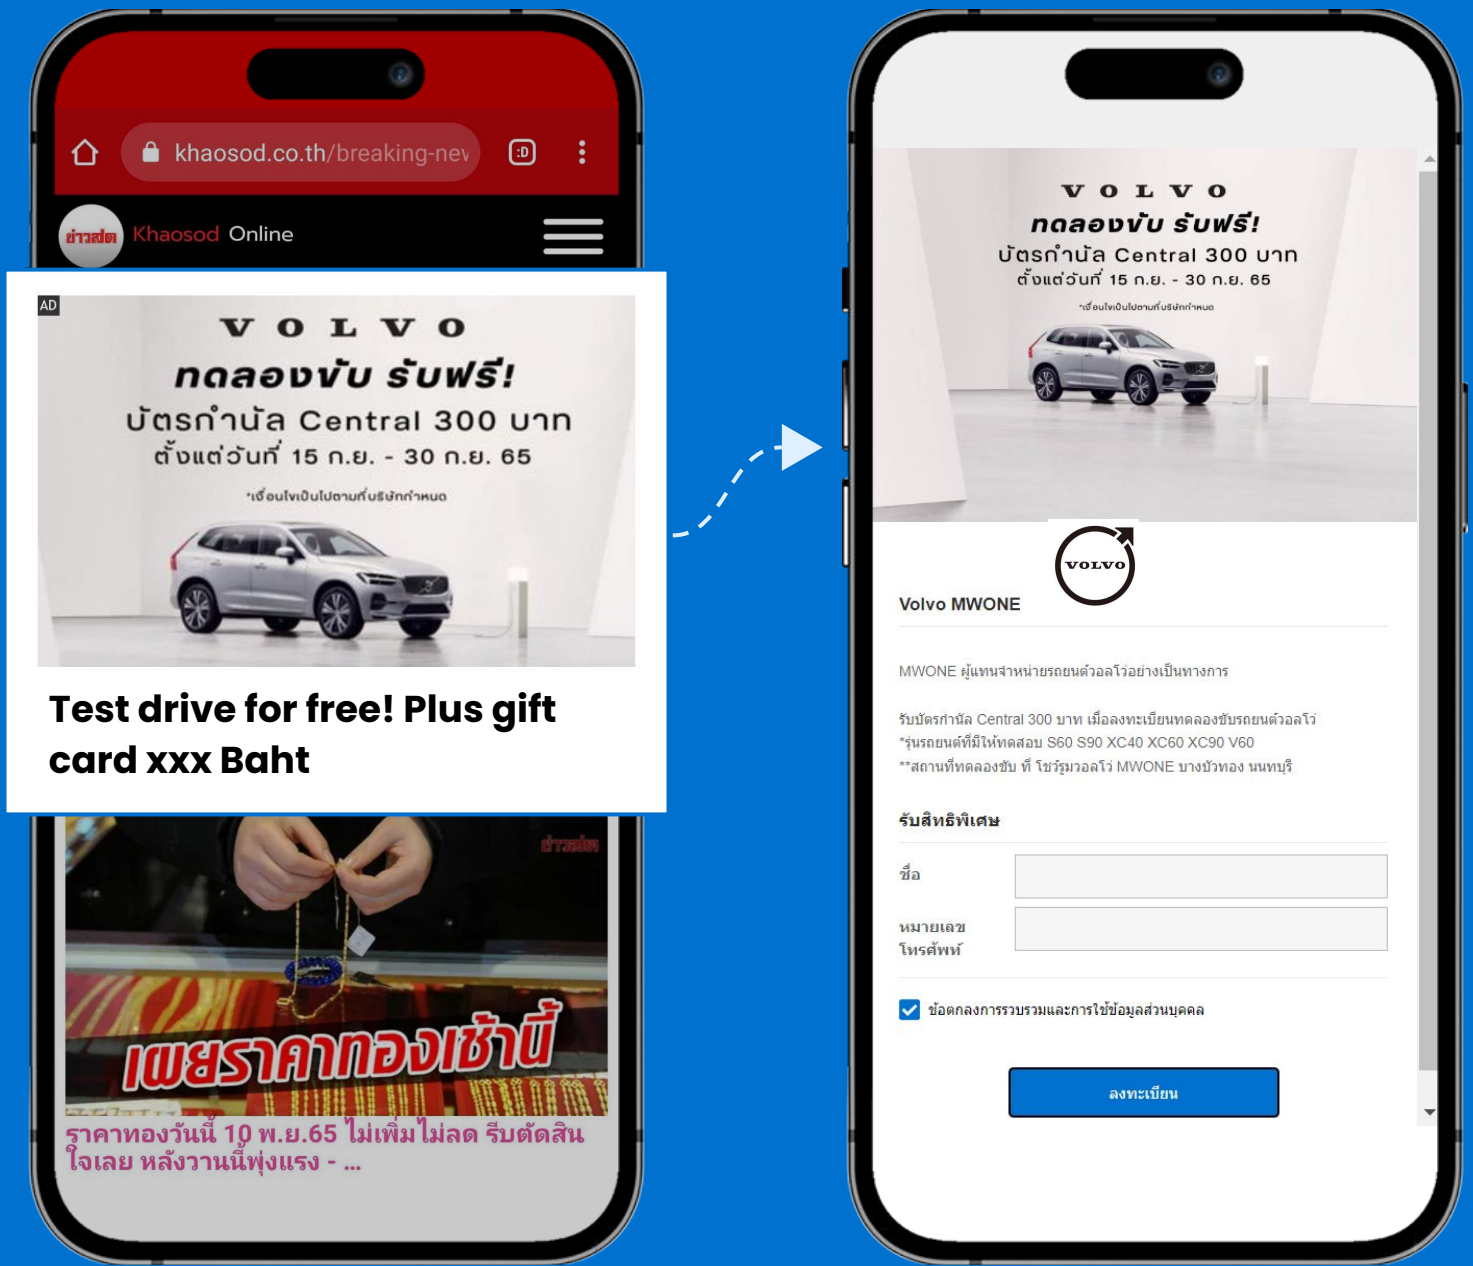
khaosod.co.th/breaking-nev

ข่าวสด Khaosod Online

AD

VOLVO

ทดลองขับ รับฟรี!

บัตรกำนัล Central 300 บาท

ตั้งแต่วันที่ 15 ก.ย. - 30 ก.ย. 65

*เงื่อนไขเป็นไปตามที่บริษัทกำหนด

Test drive for free! Plus gift card xxx Baht

ข่าวสด

เผยราคาทองเช้านี้

ราคาทองวันนี้ 10 พ.ย.65 ไม่เพิ่มไม่ลด รีบตัดสินใจเลย หลังวานนี้พุ่งแรง - ...

VOLVO

ทดลองขับ รับฟรี!

บัตรกำนัล Central 300 บาท

ตั้งแต่วันที่ 15 ก.ย. - 30 ก.ย. 65

*เงื่อนไขเป็นไปตามที่บริษัทกำหนด

VOLVO

Volvo MWONE

MWONE ผู้แทนจำหน่ายรถยนต์วอลโว่อย่างเป็นทางการ

รับบัตรกำนัล Central 300 บาท เมื่อลงทะเบียนทดลองขับรถยนต์วอลโว่
*รุ่นรถยนต์ที่มีให้ทดสอบ S60 S90 XC40 XC60 XC90 V60
**สถานที่ทดลองขับ ที่ โชว์รูมวอลโว่ MWONE บางบัวทอง นนทบุรี

รับสิทธิพิเศษ

ชื่อ

หมายเลขโทรศัพท์

ข้อตกลงการรวบรวมและการใช้ข้อมูลส่วนบุคคล

ลงทะเบียน